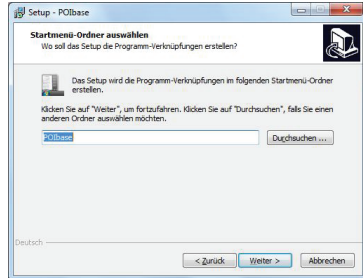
Setup - POIbase

Startmenü-Ordner auswählen
Wo soll das Setup die Programm-Verknüpfungen erstellen?

Das Setup wird die Programm-Verknüpfungen im folgenden Startmenü-Ordner erstellen.

Klicken Sie auf "Weiter", um fortzufahren. Klicken Sie auf "Durchsuchen", falls Sie einen anderen Ordner auswählen möchten.

POIbase

Durchsuchen ...

Deutsch

< Zurück

Weiter >

Abbrechen